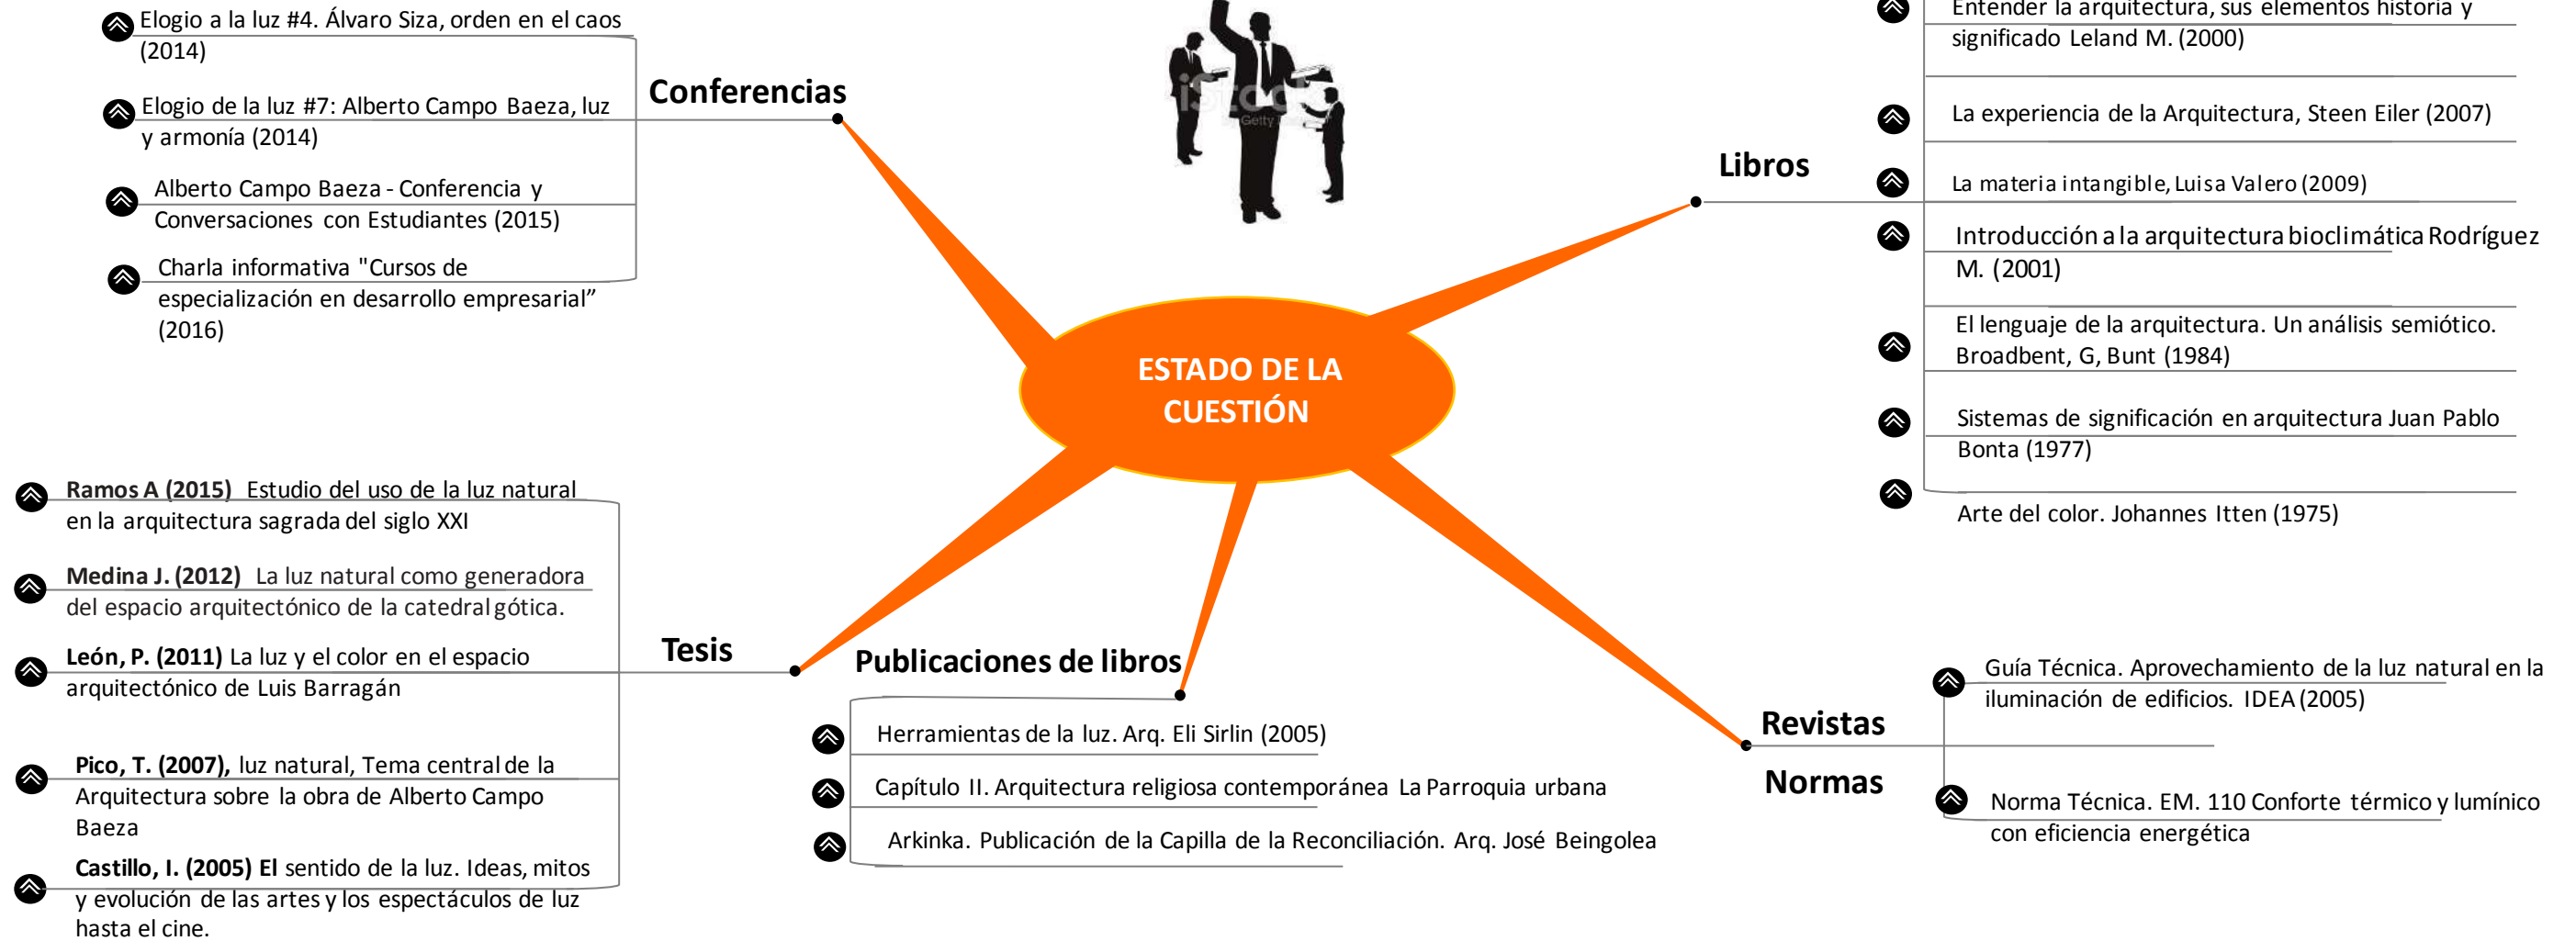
Elogio a la luz #4. Álvaro Siza, orden en el caos (2014)

Elogio de la luz #7: Alberto Campo Baeza, luz y armonía (2014)

Alberto Campo Baeza - Conferencia y Conversaciones con Estudiantes (2015)

Charla informativa "Cursos de especialización en desarrollo empresarial" (2016)

Conferencias

Entender la arquitectura, sus elementos historia y significado Leland M. (2000)

La experiencia de la Arquitectura, Steen Eiler (2007)

Libros

La materia intangible, Luisa Valero (2009)

Introducción a la arquitectura bioclimática Rodríguez M. (2001)

El lenguaje de la arquitectura. Un análisis semiótico. Broadbent, G, Bunt (1984)

Sistemas de significación en arquitectura Juan Pablo Bonta (1977)

Arte del color. Johannes Itten (1975)

ESTADO DE LA CUESTIÓN

Ramos A (2015) Estudio del uso de la luz natural en la arquitectura sagrada del siglo XXI

Medina J. (2012) La luz natural como generadora del espacio arquitectónico de la catedral gótica.

León, P. (2011) La luz y el color en el espacio arquitectónico de Luis Barragán

Tesis

Pico, T. (2007), luz natural, Tema central de la Arquitectura sobre la obra de Alberto Campo Baeza

Castillo, I. (2005) El sentido de la luz. Ideas, mitos y evolución de las artes y los espectáculos de luz hasta el cine.

Publicaciones de libros

Herramientas de la luz. Arq. Eli Sirlin (2005)

Capítulo II. Arquitectura religiosa contemporánea La Parroquia urbana

Arkinka. Publicación de la Capilla de la Reconciliación. Arq. José Beingolea

Guía Técnica. Aprovechamiento de la luz natural en la iluminación de edificios. IDEA (2005)

Revistas

Normas

Norma Técnica. EM. 110 Conforte térmico y lumínico con eficiencia energética